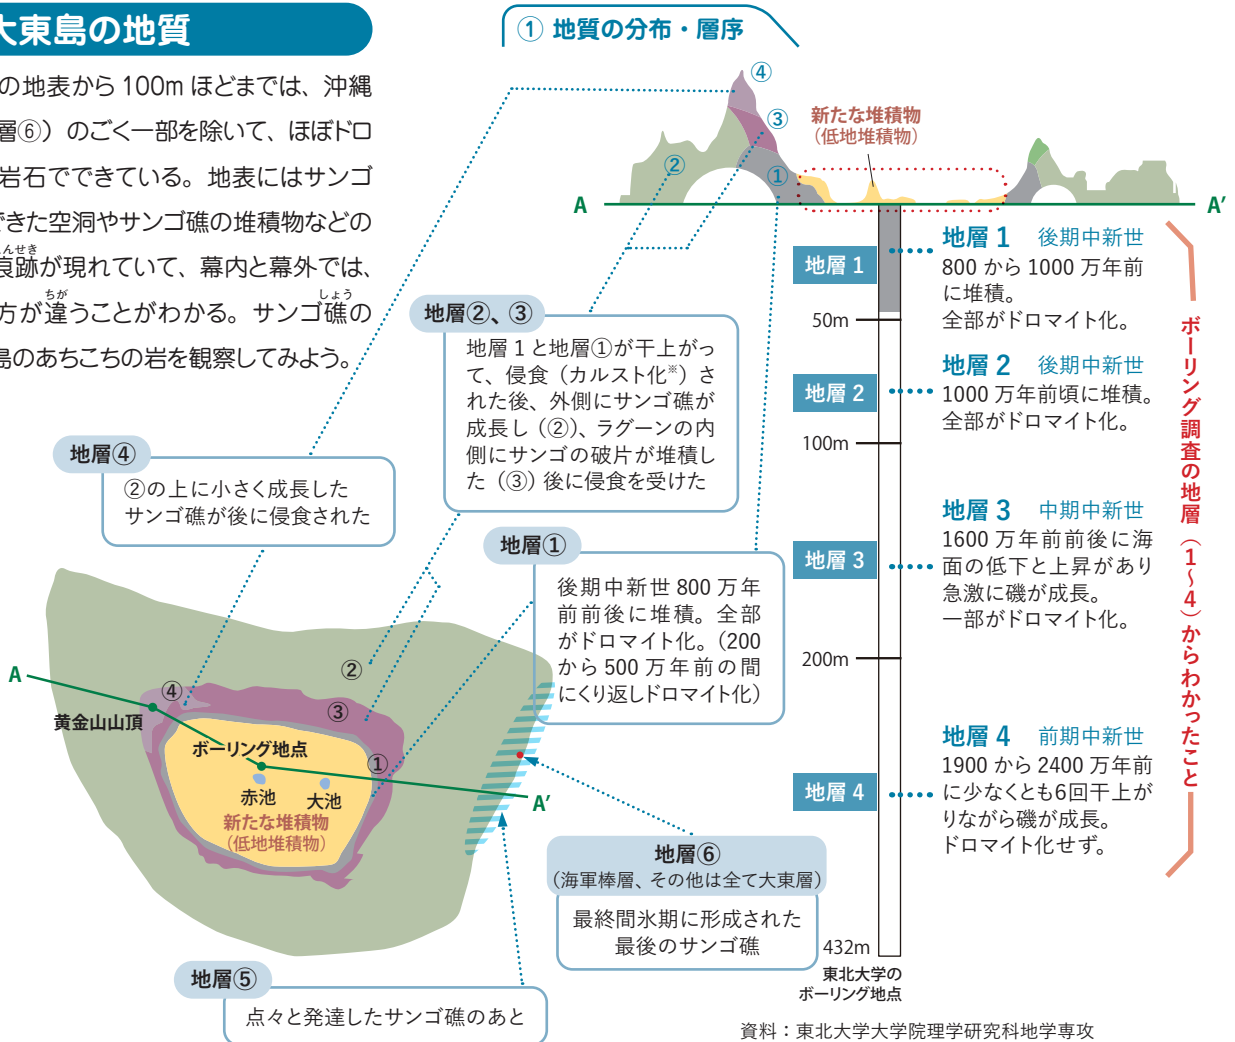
大東島の地質

の地表から 100m ほどまでは、沖縄層⑥）のごく一部を除いて、ほぼドロ岩石でできている。地表にはサンゴできた空洞やサンゴ礁の堆積物などの痕跡が現れていて、幕内と幕外では、方が違うことがわかる。サンゴ礁の島のあちこちの岩を観察してみよう。

① 地質の分布・層序

④
③
②
①
新たな堆積物（低地堆積物）
A
A′

地層④
②の上に小さく成長したサンゴ礁が後に侵食された

地層②、③
地層 1 と地層①が干上がって、侵食（カルスト化※）された後、外側にサンゴ礁が成長し（②）、ラグーンの内側にサンゴの破片が堆積した（③）後に侵食を受けた

地層①
後期中新世 800 万年前前後に堆積。全部がドロマイト化。（200 から 500 万年前の間にくり返しドロマイト化）

A
黄金山山頂
④
②
③
①
ボーリング地点
赤池
大池
新たな堆積物（低地堆積物）
A′

地層⑥
（海軍棒層、その他は全て大東層）
最終間氷期に形成された最後のサンゴ礁

地層⑤
点々と発達したサンゴ礁のあと

地層 1
50m
地層 2
100m
地層 3
200m
地層 4
432m
東北大学のボーリング地点

地層 1 後期中新世
800 から 1000 万年前に堆積。
全部がドロマイト化。

地層 2 後期中新世
1000 万年前頃に堆積。
全部がドロマイト化。

地層 3 中期中新世
1600 万年前前後に海面の低下と上昇があり急激に礁が成長。
一部がドロマイト化。

地層 4 前期中新世
1900 から 2400 万年前に少なくとも6回干上がりながら礁が成長。
ドロマイト化せず。

ボーリング調査の地層（1～4）からわかったこと

資料：東北大学大学院理学研究科地学専攻